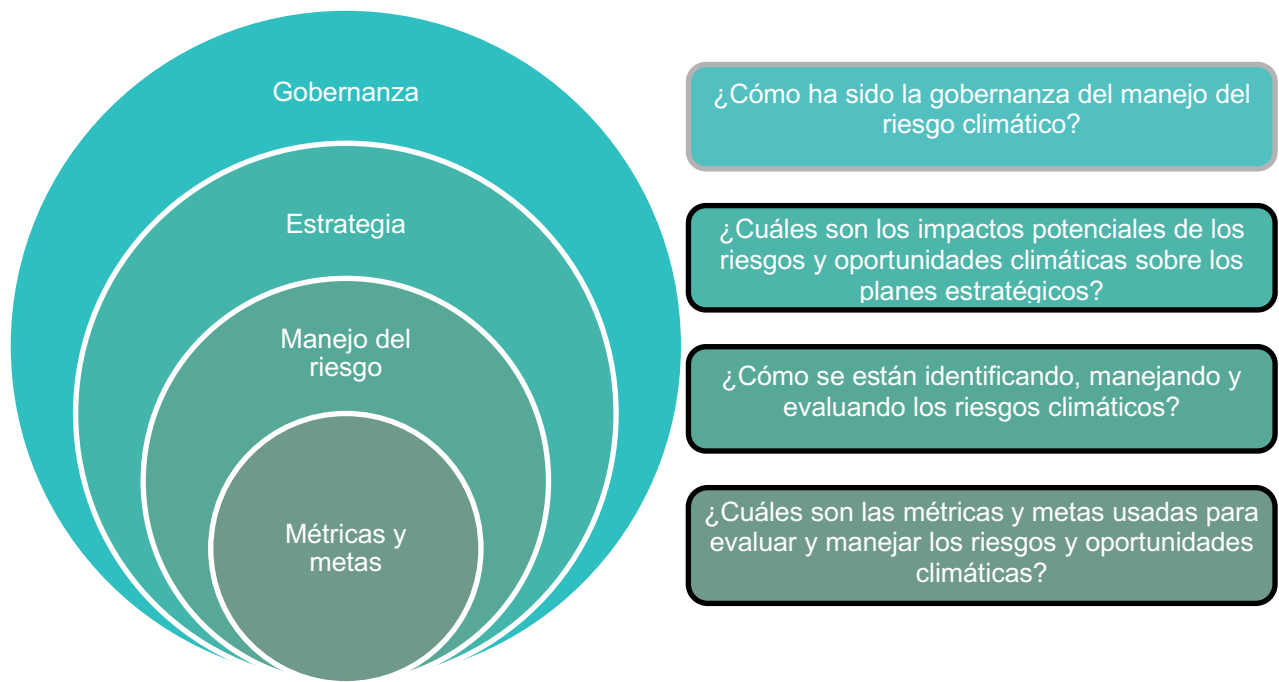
Gobernanza

Estrategia

Manejo del riesgo

Métricas y metas

¿Cómo ha sido la gobernanza del manejo del riesgo climático?

¿Cuáles son los impactos potenciales de los riesgos y oportunidades climáticas sobre los planes estratégicos?

¿Cómo se están identificando, manejando y evaluando los riesgos climáticos?

¿Cuáles son las métricas y metas usadas para evaluar y manejar los riesgos y oportunidades climáticas?